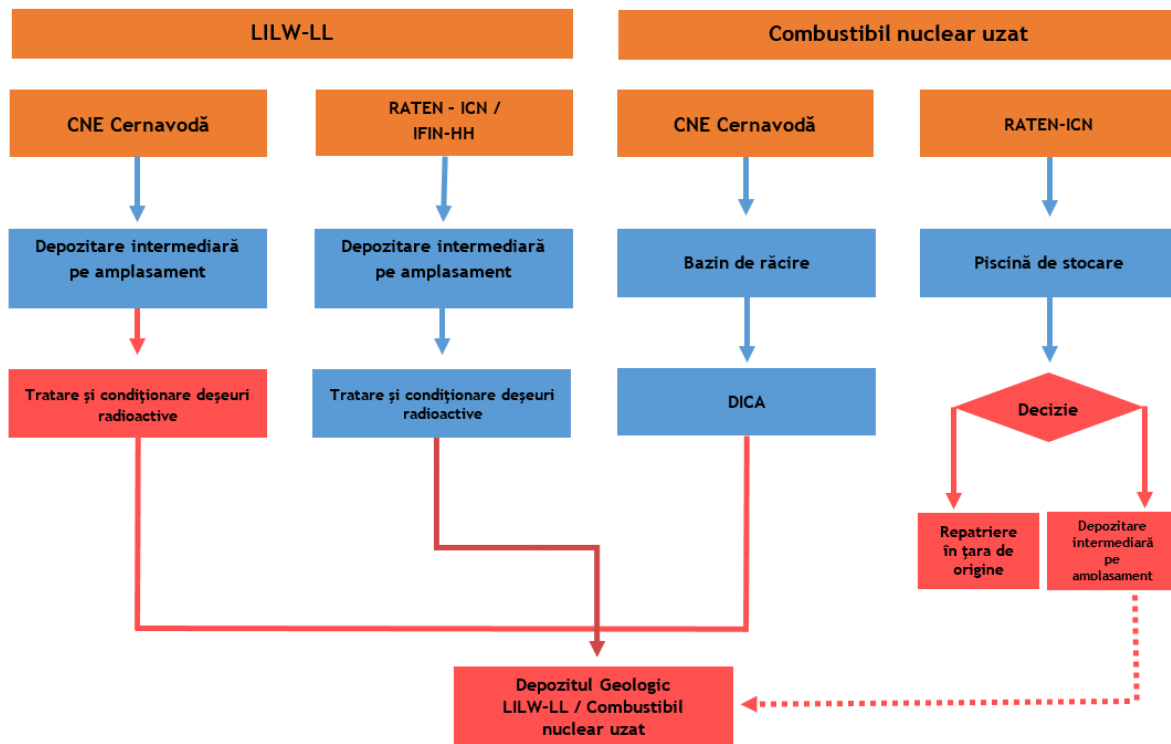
LILW-LL

Combustibil nuclear uzat

CNE Cernavodă

RATEN - ICN / IFIN-HH

CNE Cernavodă

RATEN-ICN

Depozitare intermediară pe amplasament

Depozitare intermediară pe amplasament

Bazin de răcire

Piscină de stocare

Tratare şi condiţionare deşeuri radioactive

Tratare şi condiţionare deşeuri radioactive

DICA

Decizie

Repatriere în ţara de origine

Depozitare intermediară pe amplasament

Depozitul Geologic LILW-LL / Combustibil nuclear uzat